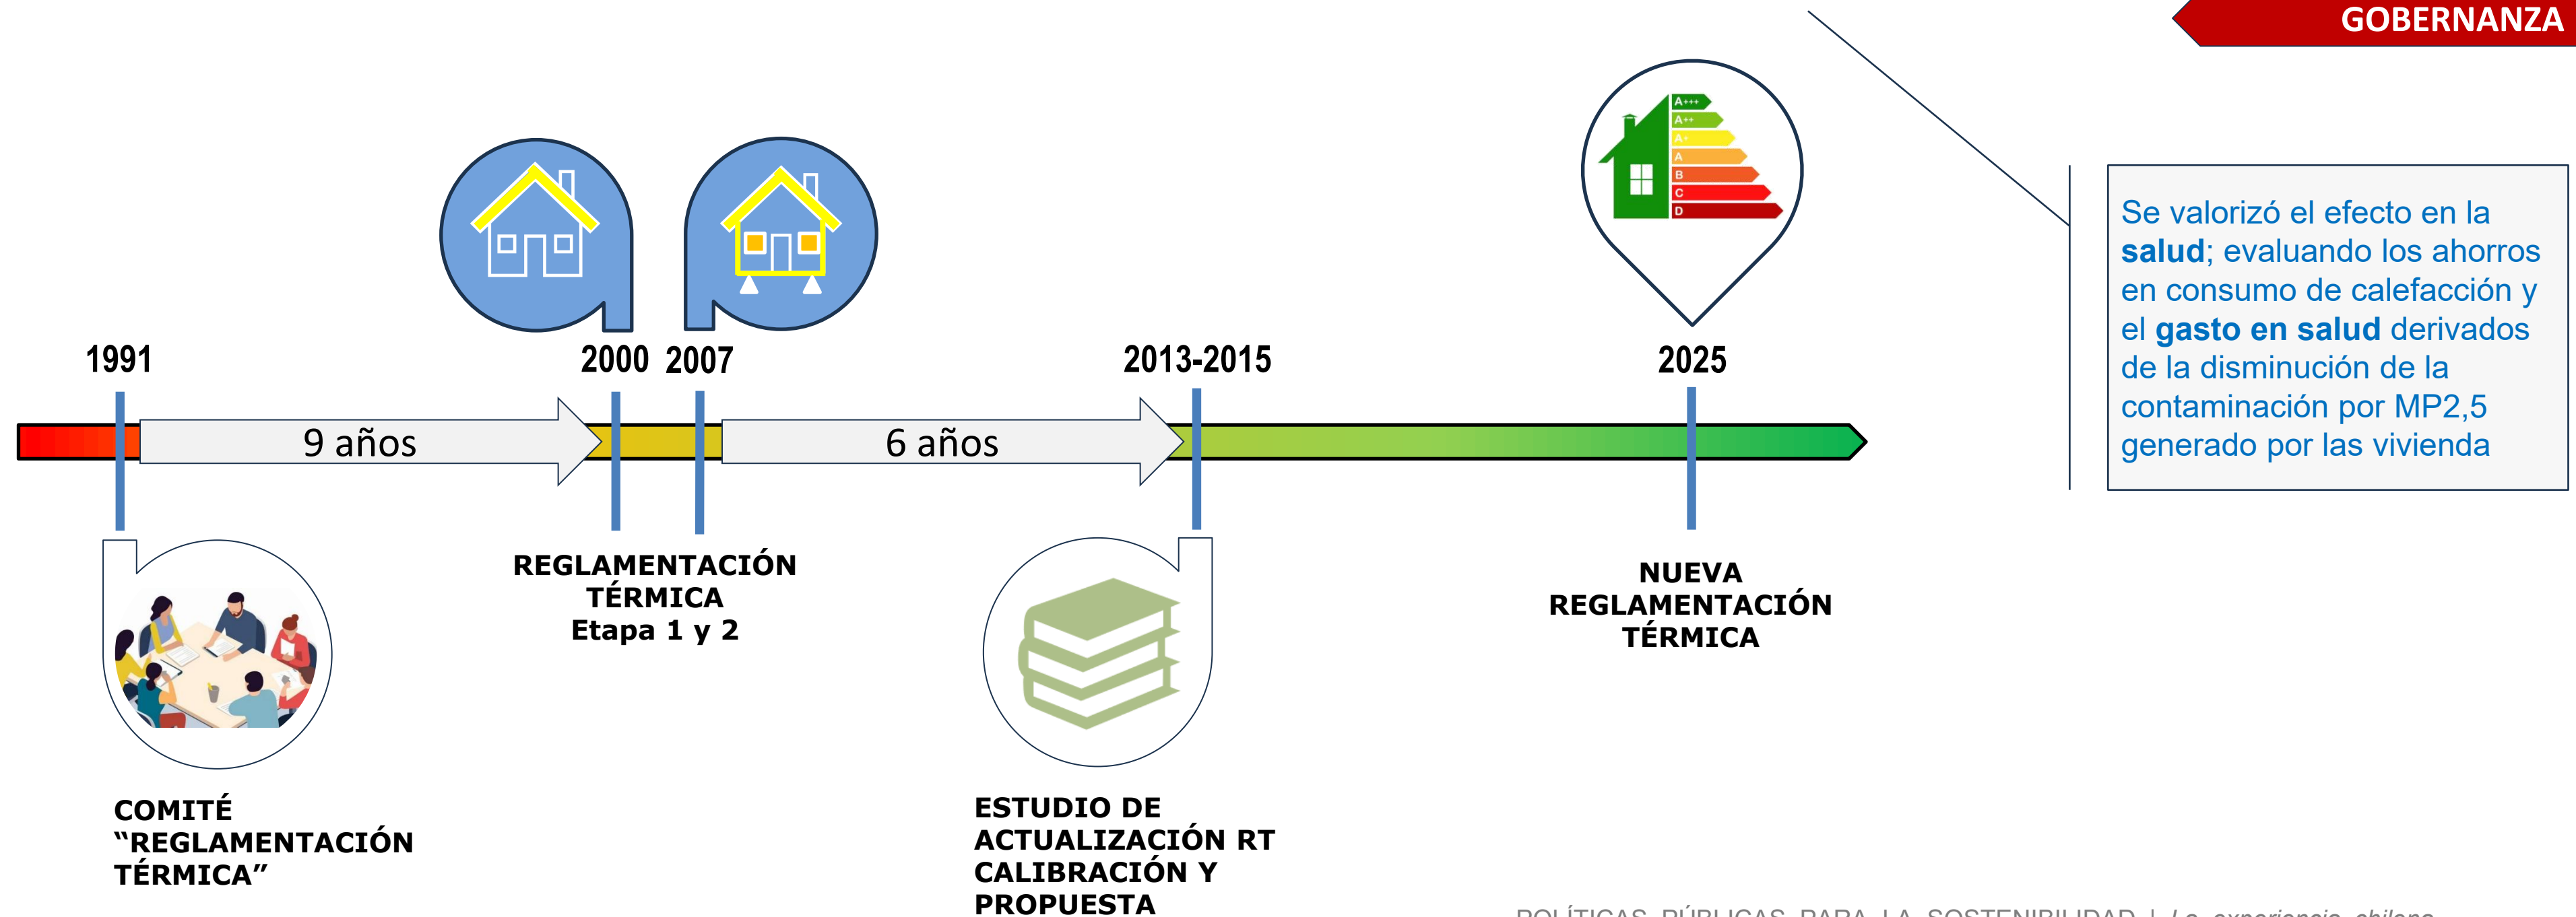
GOBERNANZA

A+++
A++
A+
A
B
C
D

1991

2000

2007

2013-2015

2025

9 años

6 años

COMITÉ "REGLAMENTACIÓN TÉRMICA"

REGLAMENTACIÓN TÉRMICA
Etapa 1 y 2

ESTUDIO DE ACTUALIZACIÓN RT CALIBRACIÓN Y PROPUESTA

NUEVA REGLAMENTACIÓN TÉRMICA

Se valorizó el efecto en la **salud**; evaluando los ahorros en consumo de calefacción y el **gasto en salud** derivados de la disminución de la contaminación por MP2,5 generado por las vivienda

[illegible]